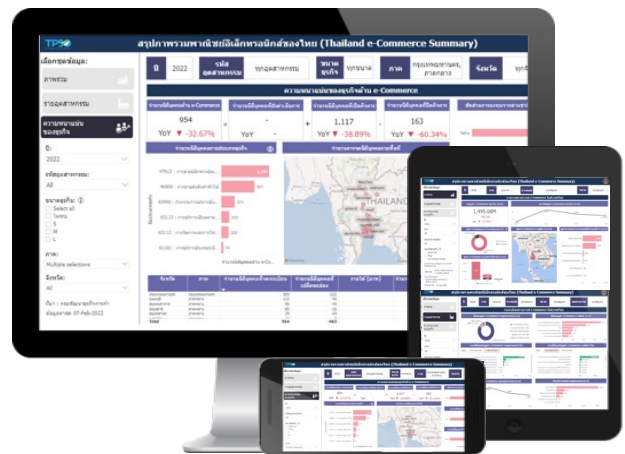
TPSO

สรุปภาพรวมพาณิชย์อิเล็กทรอนิกส์ของไทย (Thailand e-Commerce Summary)

เลือกชุดข้อมูล:

ภาพรวม

รายอุตสาหกรรม

ความหนาแน่นของธุรกิจ

ปี 2022

รหัสอุตสาหกรรม ทุกอุตสาหกรรม

ขนาดธุรกิจ ทุกขนาด

ภาค กรุงเทพมหานครฯ, ภาคกลาง

จังหวัด ทุก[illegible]

ความหนาแน่นของธุรกิจด้าน e-Commerce

954

YoY ▼ -32.67%

-

YoY -

1,117

YoY ▼ -38.89%

163

YoY ▼ -60.34%

ปี:

2022

รหัสอุตสาหกรรม:

All

ขนาดธุรกิจ:

Select all

S

M

L

ภาค:

Multiple selections

จังหวัด:

All

ที่มา : กรมพัฒนาธุรกิจการค้า

ข้อมูล ณ วันที่ 07-Feb-2022

THAILAND

Total 954 -463

1,495.00M

สรุปภาพรวมพาณิชย์อิเล็กทรอนิกส์ของไทย (Thailand e-Commerce Summary)

สรุปภาพรวมพาณิชย์อิเล็กทรอนิกส์ของไทย (Thailand e-Commerce Summary)

TPSO